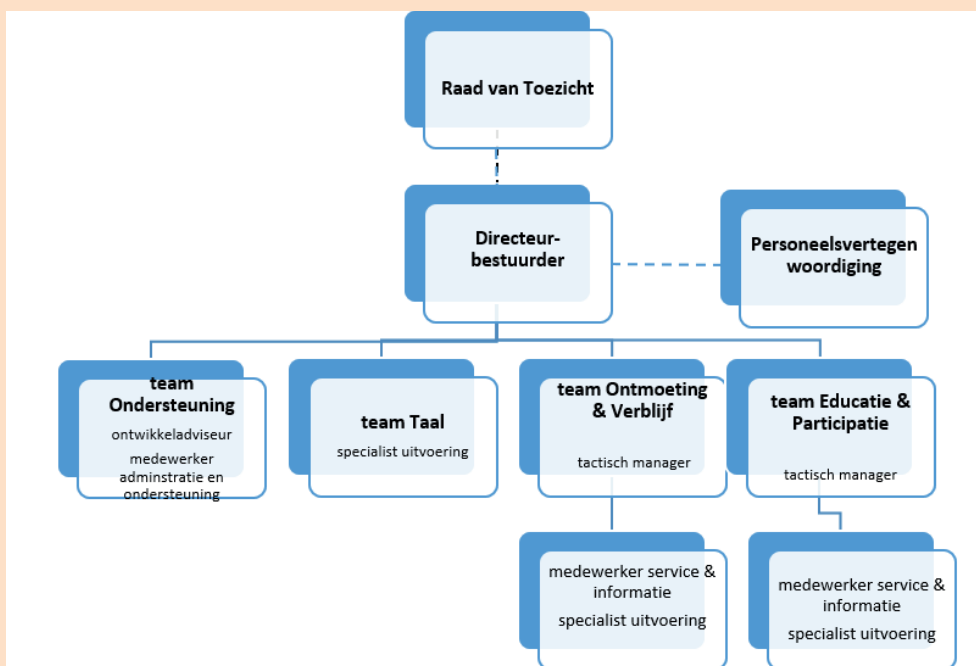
Raad van Toezicht

Directeur-bestuurder

Personeelsvertegen woordiging

team Ondersteuning
ontwikkeladviseur
medewerker adminstratie en ondersteuning

team Taal
specialist uitvoering

team Ontmoeting & Verblijf
tactisch manager

team Educatie & Participatie
tactisch manager

medewerker service & informatie
specialist uitvoering

medewerker service & informatie
specialist uitvoering